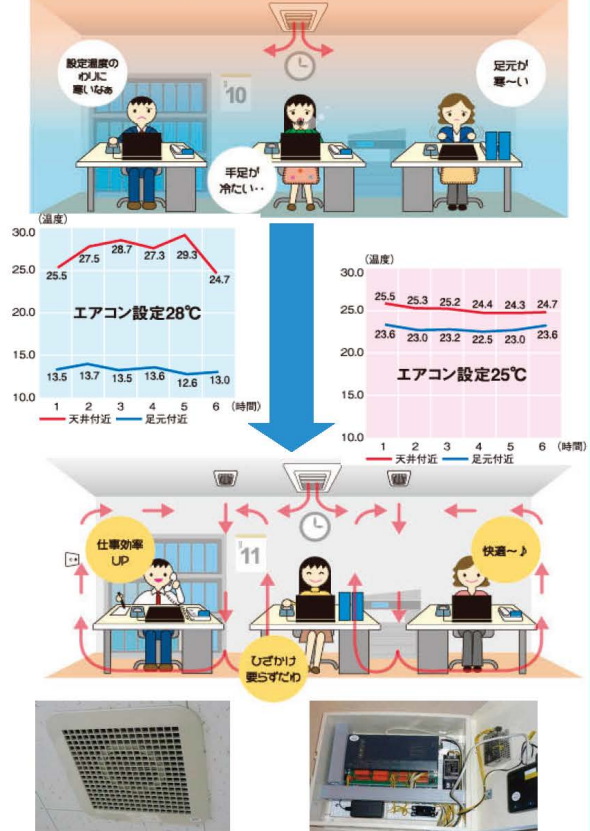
設定温度のわりに寒いなぁ

10

足元が寒〜い

手足が冷たい・・

(温度)
30.0
25.0
20.0
15.0
10.0

25.5 27.5 28.7 27.3 29.3 24.7

エアコン設定28℃

13.5 13.7 13.5 13.6 12.6 13.0

1 2 3 4 5 6 (時間)

天井付近 足元付近

(温度)
30.0
25.0
20.0
15.0
10.0

25.5 25.3 25.2 24.4 24.3 24.7

23.6 23.0 23.2 22.5 23.0 23.6

エアコン設定25℃

1 2 3 4 5 6 (時間)

天井付近 足元付近

仕事効率UP

11

快適〜♪

ひざかけ要らずだね